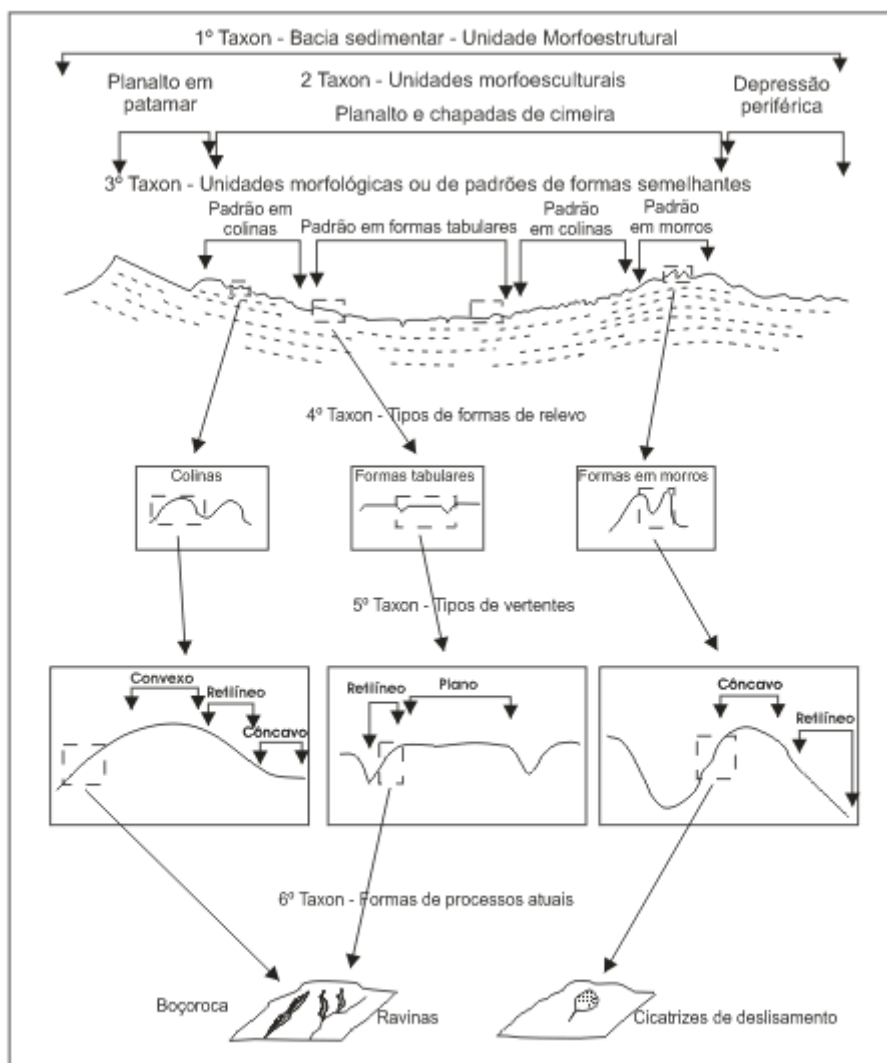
1º Taxon - Bacia sedimentar - Unidade Morfoestrutural

Planalto em patamar

2 Taxon - Unidades morfoesculturais

Depressão periférica

Planalto e chapadas de cimeira

3º Taxon - Unidades morfológicas ou de padrões de formas semelhantes

Padrão em colinas

Padrão em formas tabulares

Padrão em colinas

Padrão em morros

4º Taxon - Tipos de formas de relevo

Colinas

Formas tabulares

Formas em morros

5º Taxon - Tipos de vertentes

Convexo

Retilíneo

Côncavo

Retilíneo

Plano

Côncavo

Retilíneo

6º Taxon - Formas de processos atuais

Boçoroca

Ravinas

Cicatrizes de deslisamento